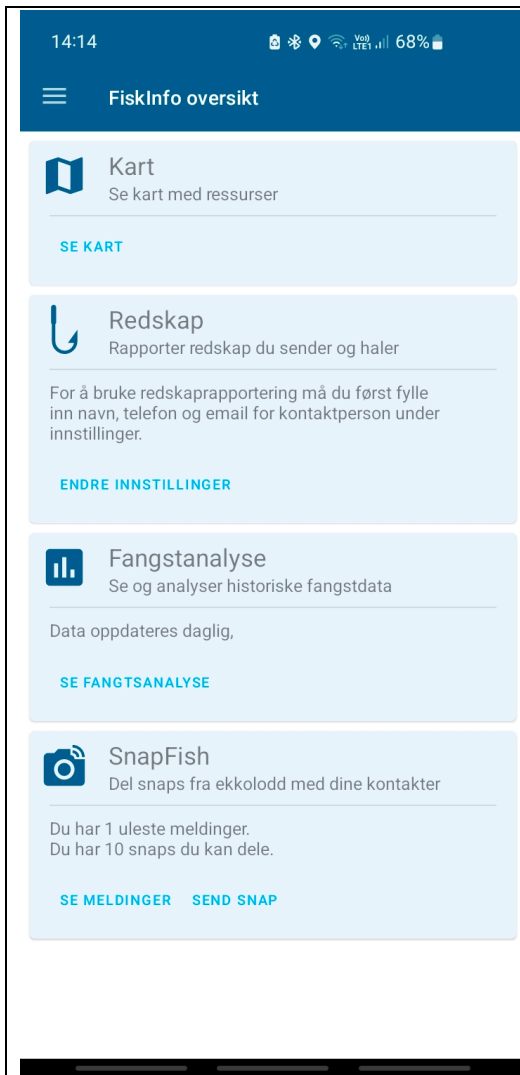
14:14 68%

FiskInfo oversikt

Kart
Se kart med ressurser

SE KART

Redskap
Rapporter redskap du sender og haler

For å bruke redskaprapportering må du først fylle inn navn, telefon og email for kontaktperson under innstillinger.

ENDRE INNSTILLINGER

Fangstanalyse
Se og analyser historiske fangstdata

Data oppdateres daglig,

SE FANGTSANALYSE

SnapFish
Del snaps fra ekkolodd med dine kontakter

Du har 1 uleste meldinger.
Du har 10 snaps du kan dele.

SE MELDINGER SEND SNAP